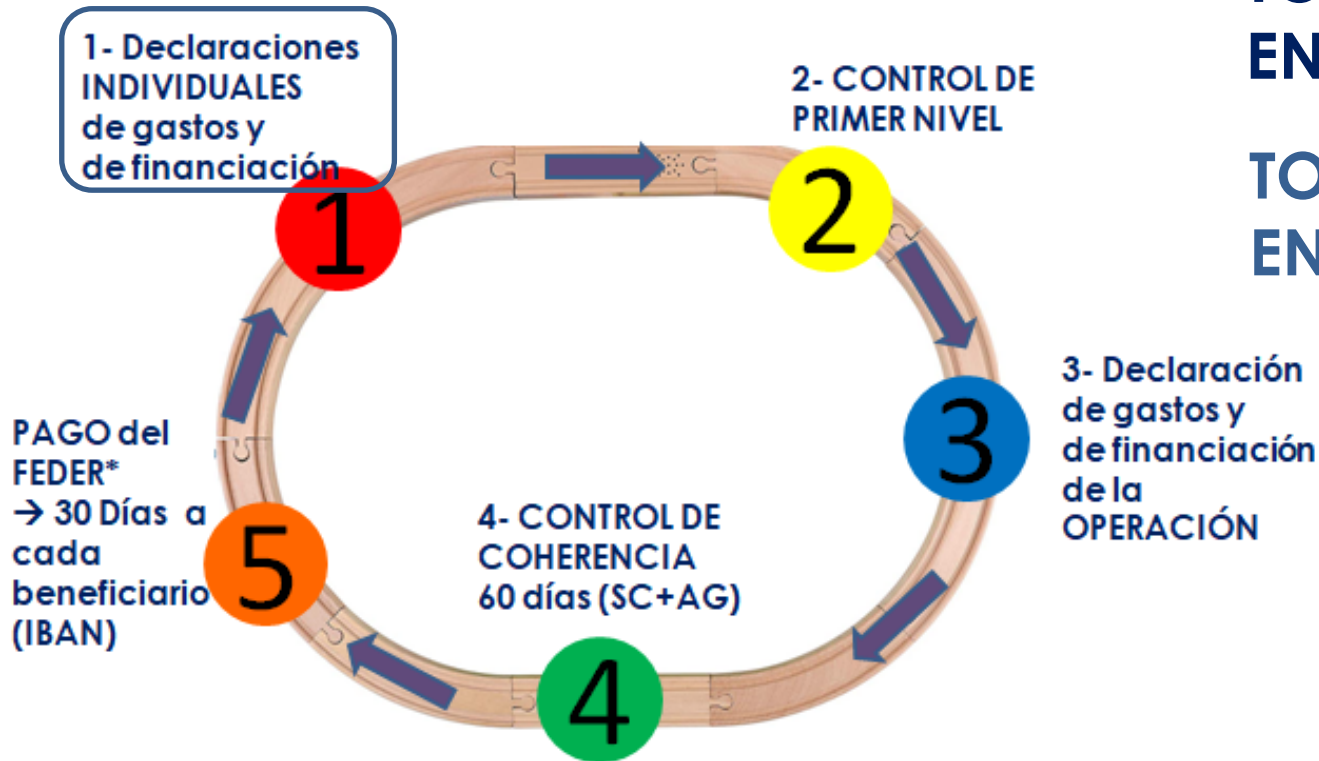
1- Declaraciones INDIVIDUALES de gastos y de financiación

1

2- CONTROL DE PRIMER NIVEL

2

EN

TO
EN

3- Declaración de gastos y de financiación de la OPERACIÓN

3

4- CONTROL DE COHERENCIA 60 días (SC+AG)

4

PAGO del FEDER* → 30 Días a cada beneficiario (IBAN)

5